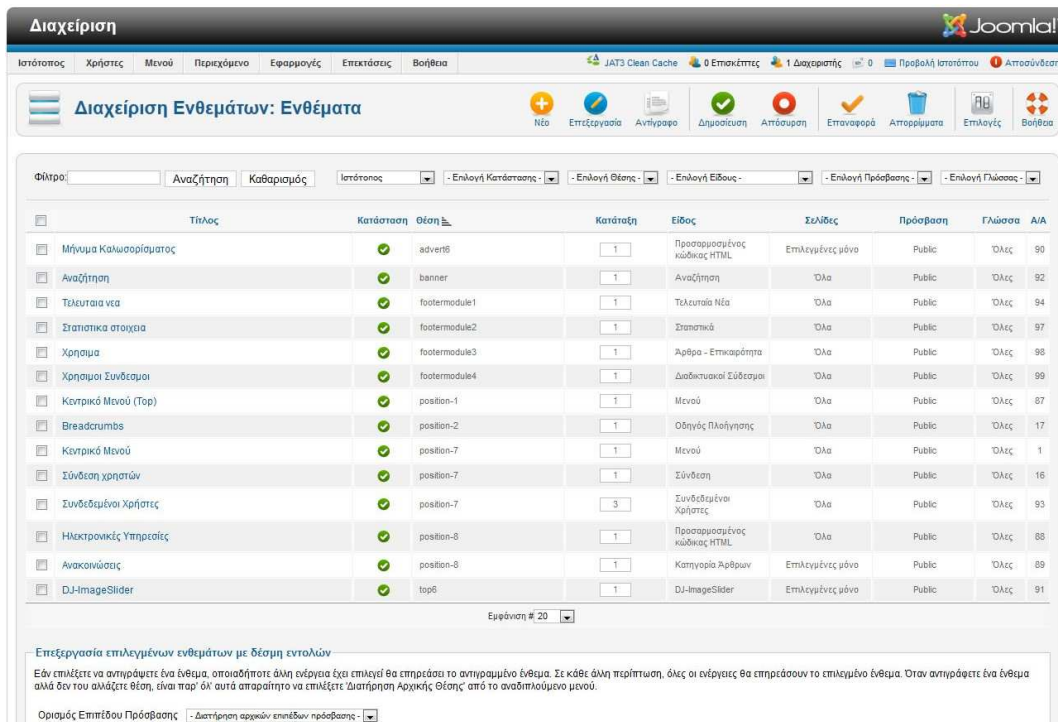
Διαχείριση

Joomla!

Ιστότοπος Χρήστες Μενού Περιεχόμενο Εφαρμογές Επεκτάσεις Βοήθεια

JAT3 Clean Cache 0 Επισκέπτες 1 Διαχειριστής 0 Προβολή Ιστοτόπου Αποσύνδεση

Διαχείριση Ενθεμάτων: Ενθέματα

Νέο Επεξεργασία Αντίγραφο Δημοσίευση Απόσυρση Επαναφορά Απορρίμματα Επιλογές Βοήθεια

Φίλτρο: Αναζήτηση Καθαρισμός Ιστότοπος - Επιλογή Κατάστασης - - Επιλογή Θέσης - - Επιλογή Είδους - - Επιλογή Πρόσβασης - - Επιλογή Γλώσσας -

| | Τίτλος | Κατάσταση | Θέση | Κατάταξη | Είδος | Σελίδες | Πρόσβαση | Γλώσσα | Α/Α |
|---|---|---|---|---|---|---|---|---|---|
| | Μήνυμα Καλωσορίσματος | | advert6 | 1 | Προσαρμοσμένος κώδικας HTML | Επιλεγμένες μόνο | Public | Όλες | 90 |
| | Αναζήτηση | | banner | 1 | Αναζήτηση | Όλα | Public | Όλες | 92 |
| | Τελευταια νεα | | footermodule1 | 1 | Τελευταία Νέα | Όλα | Public | Όλες | 94 |
| | Στατιστικα στοιχεια | | footermodule2 | 1 | Στατιστικά | Όλα | Public | Όλες | 97 |
| | Χρησιμα | | footermodule3 | 1 | Άρθρα - Επικαιρότητα | Όλα | Public | Όλες | 98 |
| | Χρησιμοι Συνδεσμοι | | footermodule4 | 1 | Διαδικτυακοί Σύνδεσμοι | Όλα | Public | Όλες | 99 |
| | Κεντρικό Μενού (Top) | | position-1 | 1 | Μενού | Όλα | Public | Όλες | 87 |
| | Breadcrumbs | | position-2 | 1 | Οδηγός Πλοήγησης | Όλα | Public | Όλες | 17 |
| | Κεντρικό Μενού | | position-7 | 1 | Μενού | Όλα | Public | Όλες | 1 |
| | Σύνδεση χρηστών | | position-7 | 1 | Σύνδεση | Όλα | Public | Όλες | 16 |
| | Συνδεδεμένοι Χρήστες | | position-7 | 3 | Συνδεδεμένοι Χρήστες | Όλα | Public | Όλες | 93 |
| | Ηλεκτρονικές Υπηρεσίες | | position-8 | 1 | Προσαρμοσμένος κώδικας HTML | Όλα | Public | Όλες | 88 |
| | Ανακοινώσεις | | position-8 | 1 | Κατηγορία Άρθρων | Επιλεγμένες μόνο | Public | Όλες | 89 |
| | DJ-ImageSlider | | top6 | 1 | DJ-ImageSlider | Επιλεγμένες μόνο | Public | Όλες | 91 |

Εμφάνιση # 20

Επεξεργασία επιλεγμένων ενθεμάτων με δέσμη εντολών

Εάν επιλέξετε να αντιγράψετε ένα ένθεμα, οποιαδήποτε άλλη ενέργεια έχει επιλεγεί θα επηρεάσει το αντιγραμμένο ένθεμα. Σε κάθε άλλη περίπτωση, όλες οι ενέργειες θα επηρεάσουν το επιλεγμένο ένθεμα. Όταν αντιγράφετε ένα ένθεμα αλλά δεν του αλλάζετε θέση, είναι παρ' όλ' αυτά απαραίτητο να επιλέξετε 'Διατήρηση Αρχικής Θέσης' από το αναδιπλούμενο μενού.

Ορισμός Επιπέδου Πρόσβασης - Διατήρηση αρχικών επιπέδων πρόσβασης -